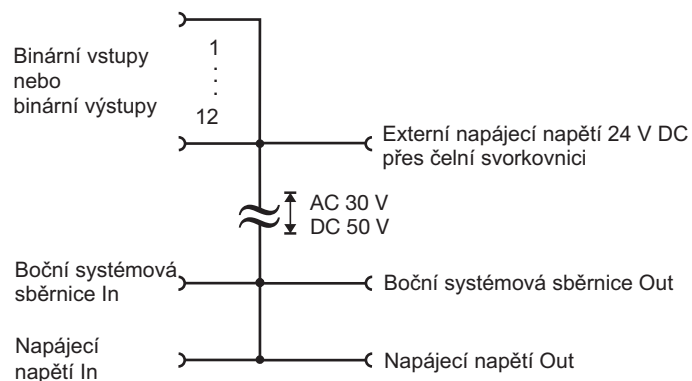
Binární vstupy nebo binární výstupy

1
.
.
.
12

Externí napájecí napětí 24 V DC přes čelní svorkovnici

AC 30 V
DC 50 V

Boční systémová sběrnice In

Boční systémová sběrnice Out

Napájecí napětí In

Napájecí napětí Out